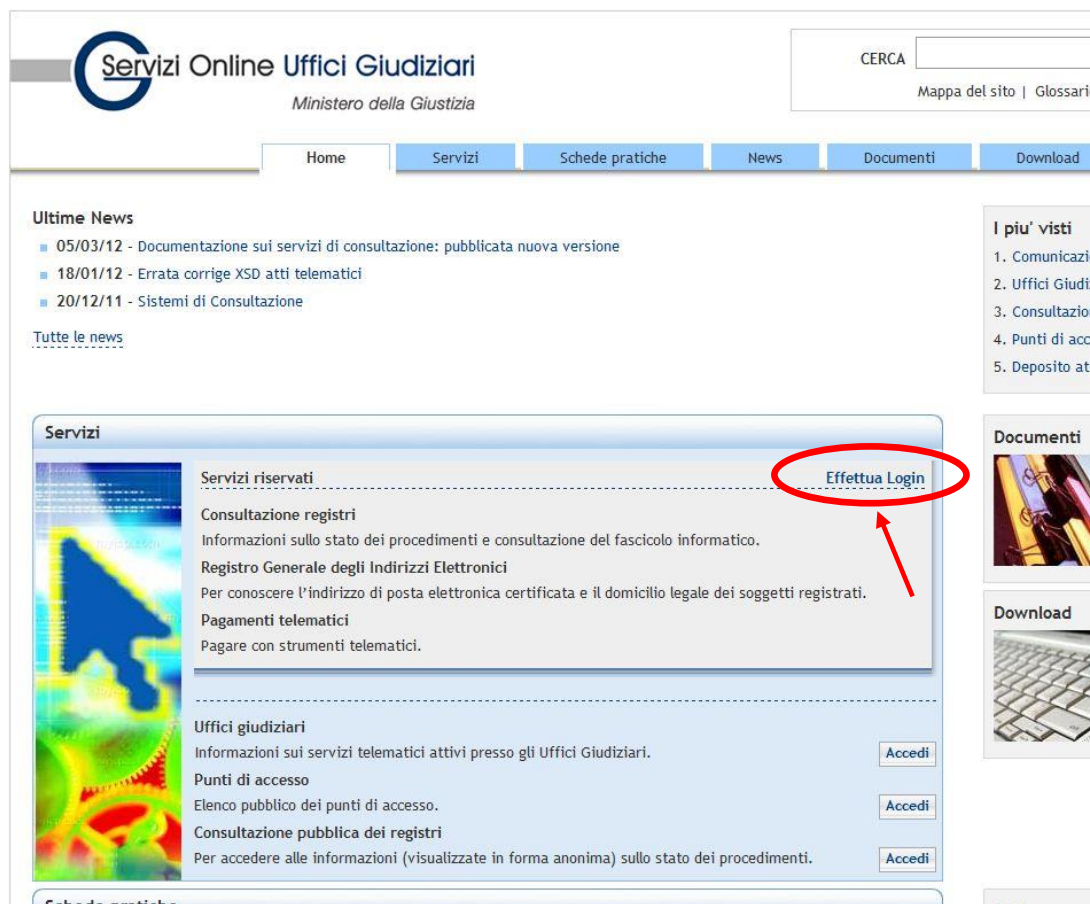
Servizi Online Uffici Giudiziari
Ministero della Giustizia

CERCA
Mappa del sito | Glossari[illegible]

Home | Servizi | Schede pratiche | News | Documenti | Download

Ultime News
05/03/12 - Documentazione sui servizi di consultazione: pubblicata nuova versione
18/01/12 - Errata corrige XSD atti telematici
20/12/11 - Sistemi di Consultazione
Tutte le news

I piu' visti
1. Comunicazi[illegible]
2. Uffici Giudi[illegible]
3. Consultazio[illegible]
4. Punti di acc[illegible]
5. Deposito at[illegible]

Servizi

Servizi riservati
Effettua Login

Consultazione registri
Informazioni sullo stato dei procedimenti e consultazione del fascicolo informatico.
Registro Generale degli Indirizzi Elettronici
Per conoscere l'indirizzo di posta elettronica certificata e il domicilio legale dei soggetti registrati.
Pagamenti telematici
Pagare con strumenti telematici.

Uffici giudiziari
Informazioni sui servizi telematici attivi presso gli Uffici Giudiziari.
Accedi
Punti di accesso
Elenco pubblico dei punti di accesso.
Accedi
Consultazione pubblica dei registri
Per accedere alle informazioni (visualizzate in forma anonima) sullo stato dei procedimenti.
Accedi

Documenti

Download

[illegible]